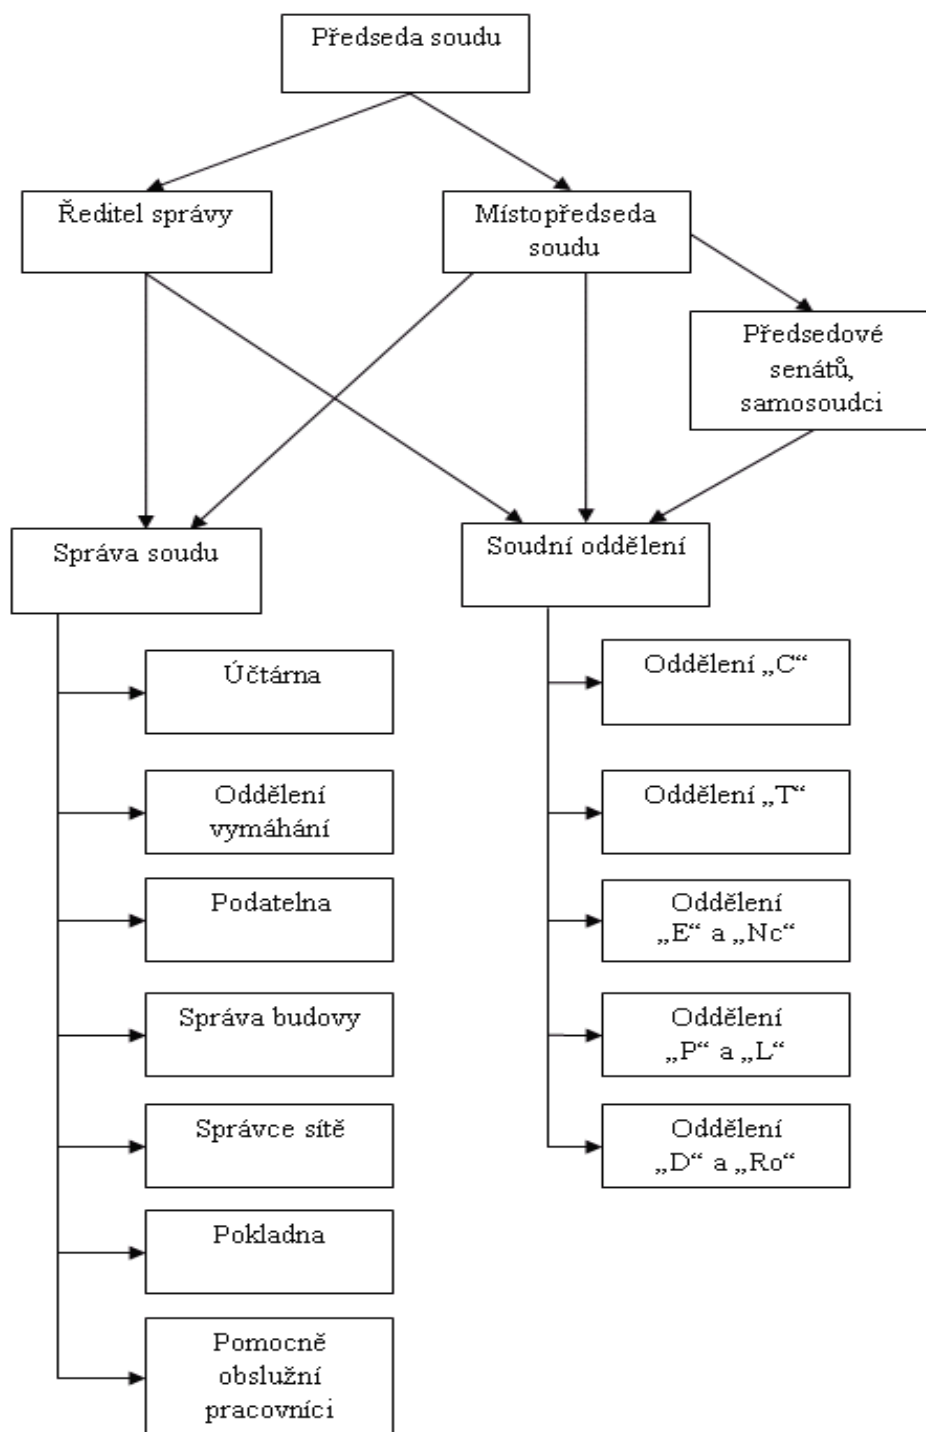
Předseda soudu

Ředitel správy

Místopředseda soudu

Předsedové senátů, samosoudci

Správa soudu

Soudní oddělení

Účtárna

Oddělení vymáhání

Podatelna

Správa budovy

Správce sítě

Pokladna

Pomocně obslužní pracovníci

Oddělení „C“

Oddělení „T“

Oddělení „E“ a „Nc“

Oddělení „P“ a „L“

Oddělení „D“ a „Ro“